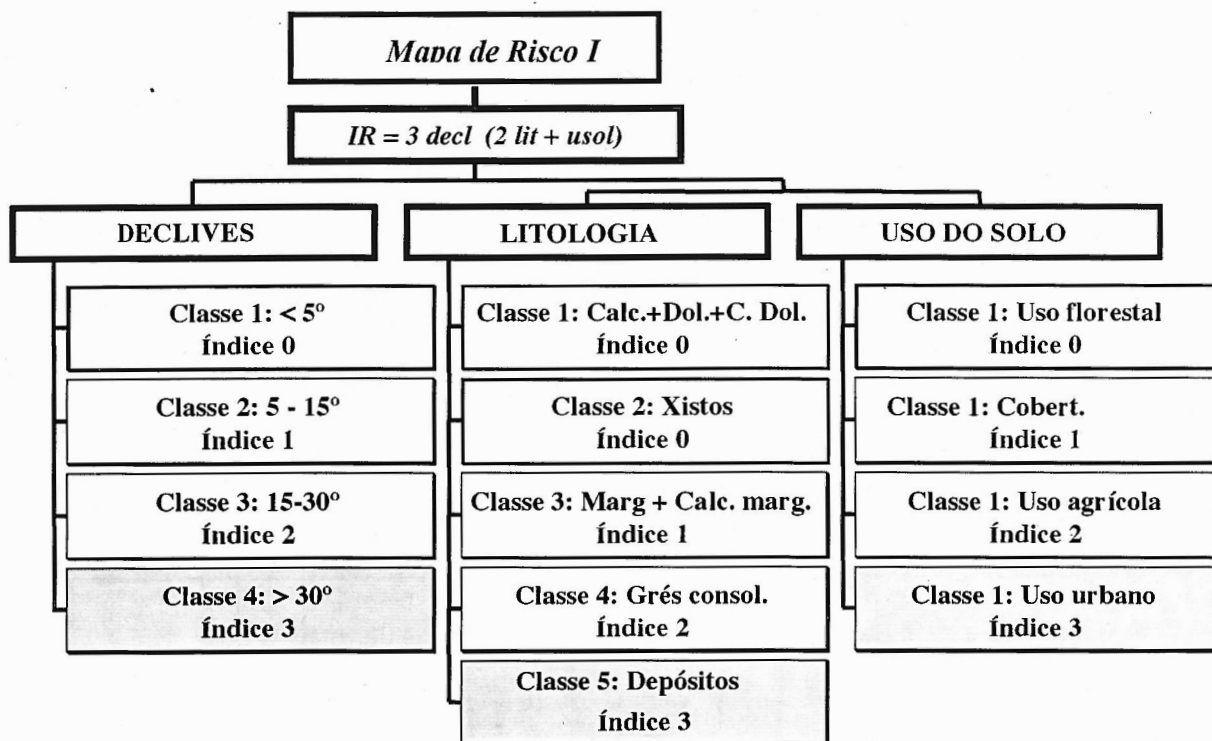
Mapa de Risco I

IR = 3 decl (2 lit + usol)

DECLIVES

Classe 1: < 5º
Índice 0

Classe 2: 5 - 15º
Índice 1

Classe 3: 15-30º
Índice 2

Classe 4: > 30º
Índice 3

LITOLOGIA

Classe 1: Calc.+Dol.+C. Dol.
Índice 0

Classe 2: Xistos
Índice 0

Classe 3: Marg + Calc. marg.
Índice 1

Classe 4: Grés consol.
Índice 2

Classe 5: Depósitos
Índice 3

USO DO SOLO

Classe 1: Uso florestal
Índice 0

Classe 1: Cobert.
Índice 1

Classe 1: Uso agrícola
Índice 2

Classe 1: Uso urbano
Índice 3